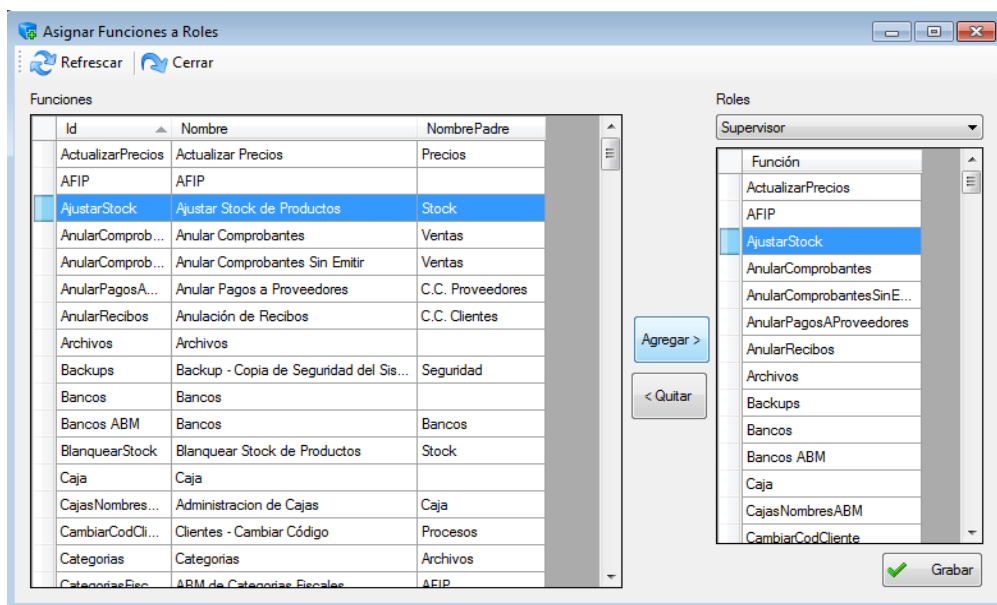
Asignar Funciones a Roles

Refrescar | Cerrar

Funciones

| Id | Nombre | NombrePadre |
|---|---|---|
| ActualizarPrecios | Actualizar Precios | Precios |
| AFIP | AFIP | |
| AjustarStock | Ajustar Stock de Productos | Stock |
| AnularComprob... | Anular Comprobantes | Ventas |
| AnularComprob... | Anular Comprobantes Sin Emitir | Ventas |
| AnularPagosA... | Anular Pagos a Proveedores | C.C. Proveedores |
| AnularRecibos | Anulación de Recibos | C.C. Clientes |
| Archivos | Archivos | |
| Backups | Backup - Copia de Seguridad del Sis... | Seguridad |
| Bancos | Bancos | |
| Bancos ABM | Bancos | Bancos |
| BlanquearStock | Blanquear Stock de Productos | Stock |
| Caja | Caja | |
| CajasNombres... | Administracion de Cajas | Caja |
| CambiarCodCli... | Clientes - Cambiar Código | Procesos |
| Categorias | Categorias | Archivos |
| CategoriasFisc... | ABM de Categorias Fiscales | AFIP |

Agregar >

< Quitar

Roles

Supervisor

| Función |
|---|
| ActualizarPrecios |
| AFIP |
| AjustarStock |
| AnularComprobantes |
| AnularComprobantesSinE... |
| AnularPagosAProveedores |
| AnularRecibos |
| Archivos |
| Backups |
| Bancos |
| Bancos ABM |
| Caja |
| CajasNombresABM |
| CambiarCodCliente |

Grabar